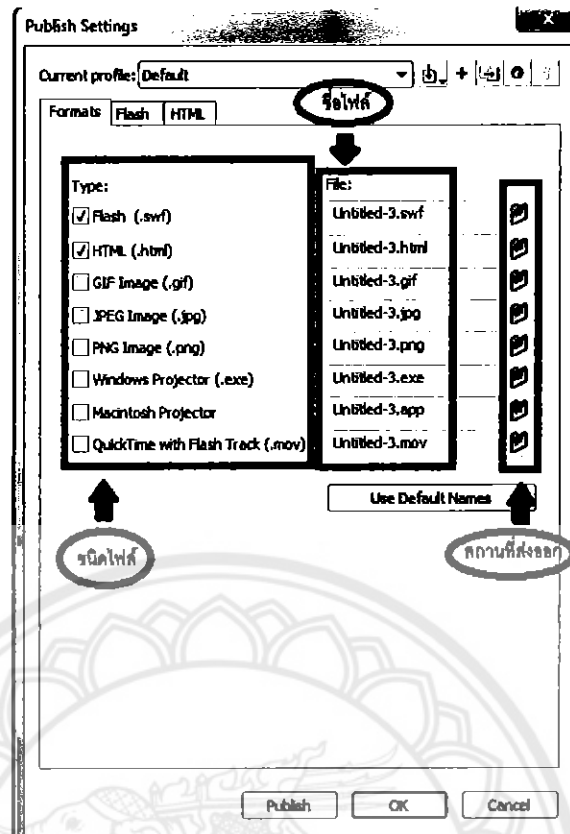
Publish Settings

Current profile: Default

Formats | Flash | HTML

ชื่อไฟล์

Type:
☑ Flash (.swf)
☑ HTML (.html)
☐ GIF Image (.gif)
☐ JPEG Image (.jpg)
☐ PNG Image (.png)
☐ Windows Projector (.exe)
☐ Macintosh Projector
☐ QuickTime with Flash Track (.mov)

File:
Untitled-3.swf
Untitled-3.html
Untitled-3.gif
Untitled-3.jpg
Untitled-3.png
Untitled-3.exe
Untitled-3.app
Untitled-3.mov

Use Default Names

ชนิดไฟล์

สถานที่ส่งออก

Publish | OK | Cancel